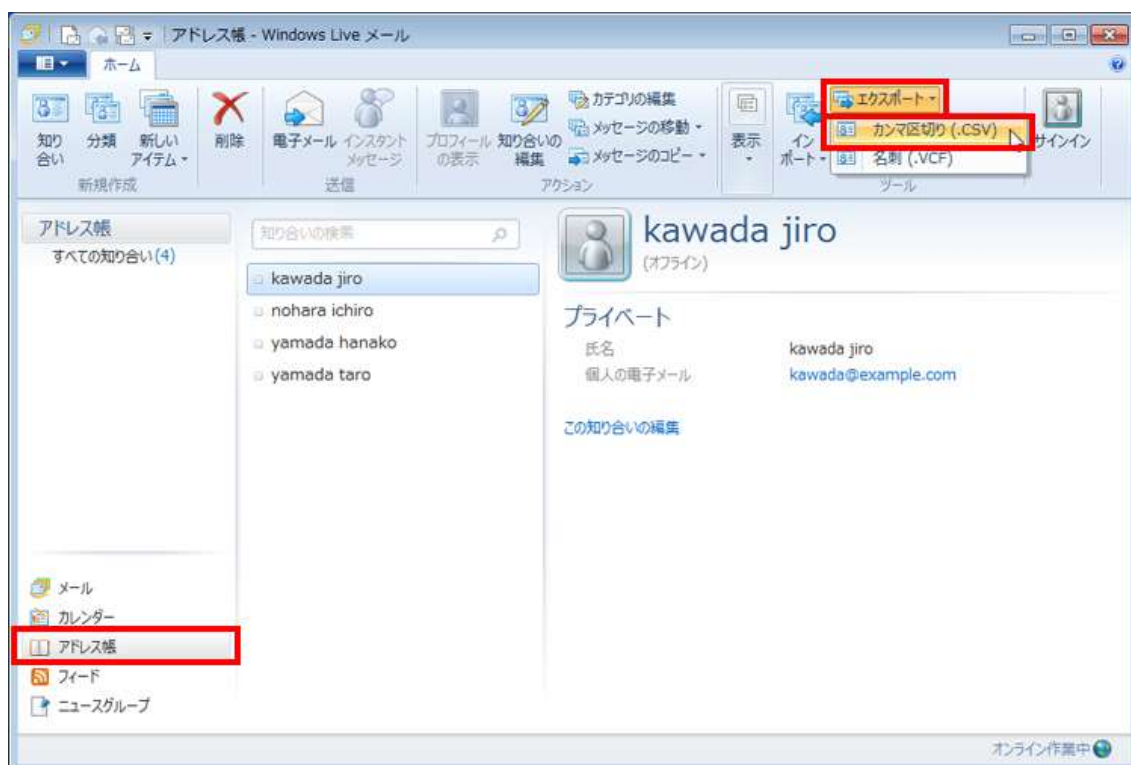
アドレス帳 - Windows Live メール

ホーム

知り合い
分類
新しいアイテム
新規作成
削除
電子メール
インスタントメッセージ
送信
プロフィールの表示
知り合いの編集
カテゴリの編集
メッセージの移動
メッセージのコピー
アクション
表示
インポート
エクスポート
カンマ区切り (.CSV)
名刺 (.VCF)
ツール
サインイン

アドレス帳
すべての知り合い (4)

知り合いの検索

kawada jiro
nohara ichiro
yamada hanako
yamada taro

kawada jiro
(オフライン)

プライベート
氏名 kawada jiro
個人の電子メール kawada@example.com

この知り合いの編集

メール
カレンダー
アドレス帳
フィード
ニュースグループ

オンライン作業中